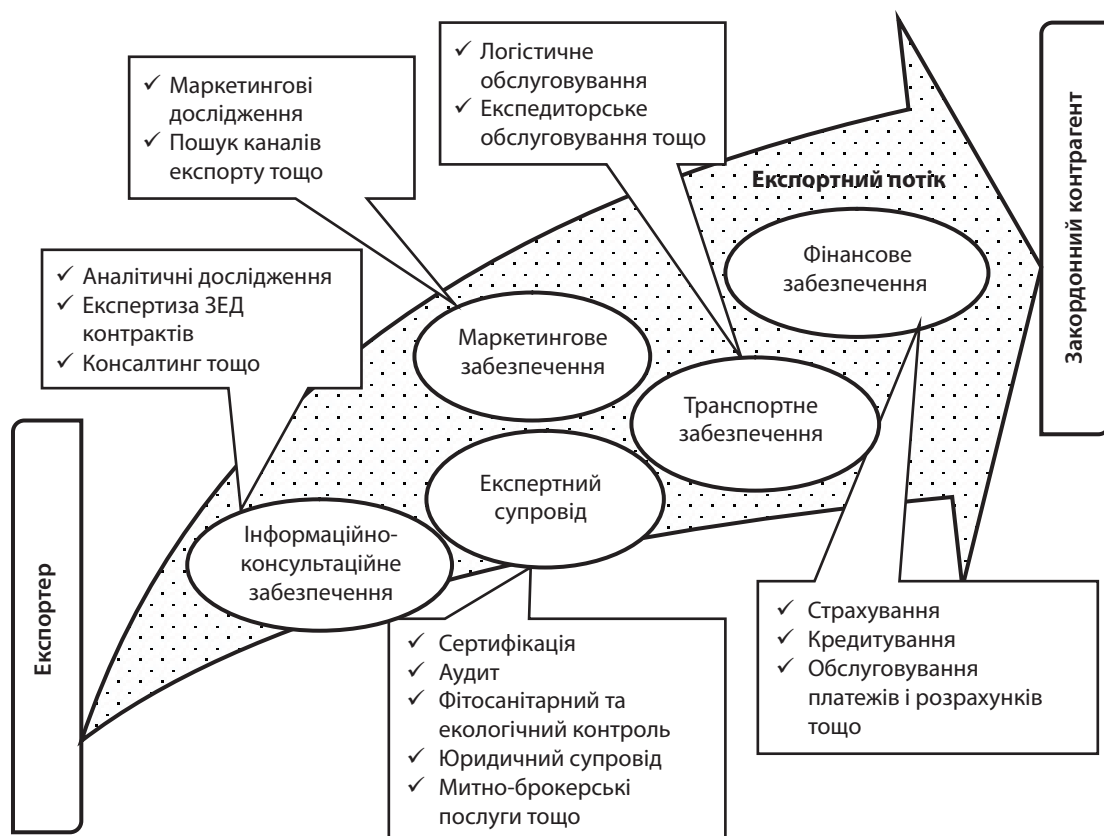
✓ Маркетингові дослідження
✓ Пошук каналів експорту тощо

✓ Логістичне обслуговування
✓ Експедиторське обслуговування тощо

Закордонний контрагент

Експортний потік

Фінансове забезпечення

✓ Аналітичні дослідження
✓ Експертиза ЗЕД контрактів
✓ Консалтинг тощо

Маркетингове забезпечення

Транспортне забезпечення

Експертний супровід

Інформаційно-консультаційне забезпечення

Експортер

✓ Страхування
✓ Кредитування
✓ Обслуговування платежів і розрахунків тощо

✓ Сертифікація
✓ Аудит
✓ Фітосанітарний та екологічний контроль
✓ Юридичний супровід
✓ Митно-брокерські послуги тощо